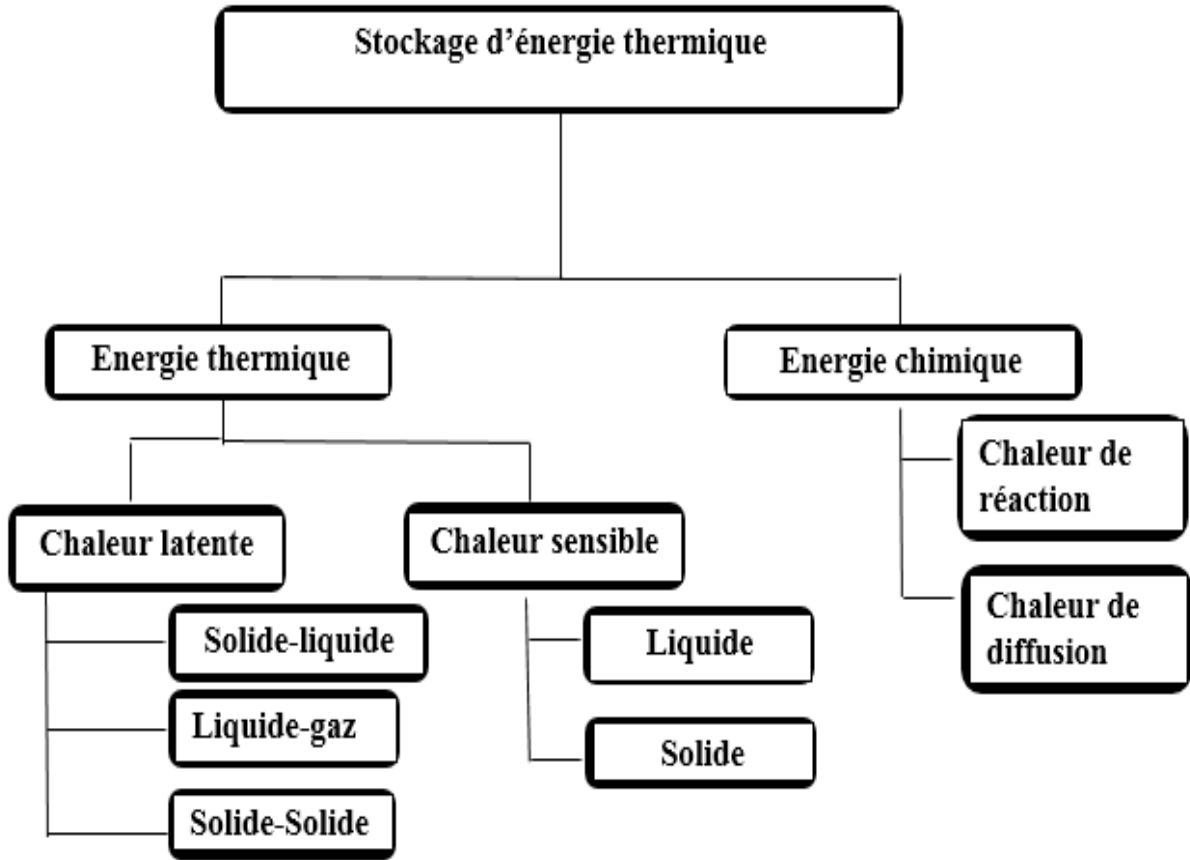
Stockage d’énergie thermique

Energie thermique

Energie chimique

Chaleur latente

Chaleur sensible

Chaleur de réaction

Chaleur de diffusion

Solide-liquide

Liquide-gaz

Solide-Solide

Liquide

Solide